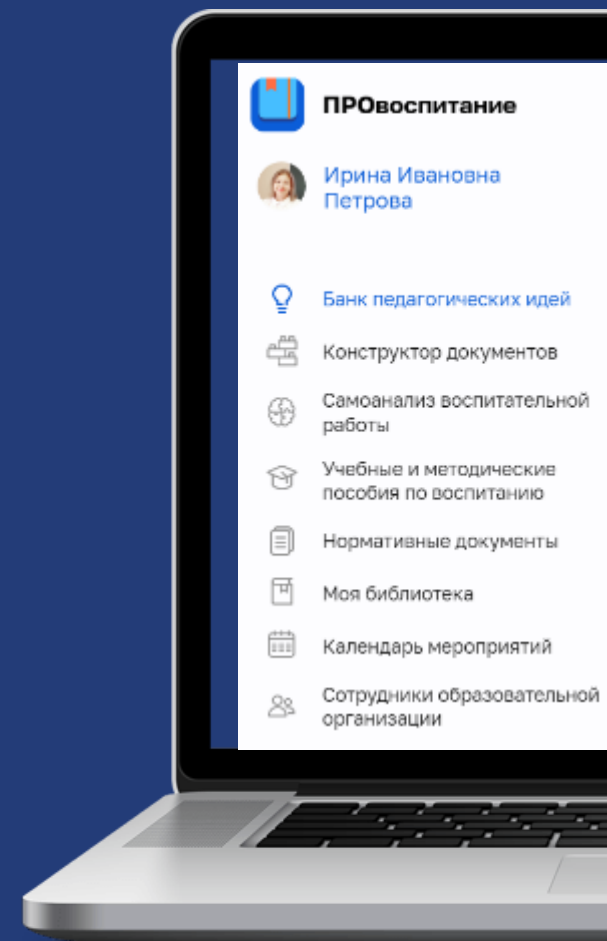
ПРОвоспитание

Ирина Ивановна Петрова

Банк педагогических идей

Конструктор документов

Самоанализ воспитательной работы

Учебные и методические пособия по воспитанию

Нормативные документы

Моя библиотека

Календарь мероприятий

Сотрудники образовательной организации